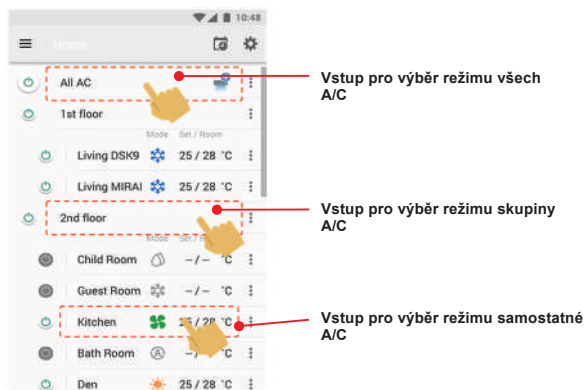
10:48

Home

All AC

1st floor

Mode Set / Room

Living DSK9 25 / 28 °C

Living MIRAI 25 / 28 °C

2nd floor

Mode Set / Room

Child Room – / – °C

Guest Room – / – °C

Kitchen 25 / 28 °C

Bath Room – / – °C

Den 25 / 28 °C

Vstup pro výběr režimu všech A/C

Vstup pro výběr režimu skupiny A/C

Vstup pro výběr režimu samostatné A/C